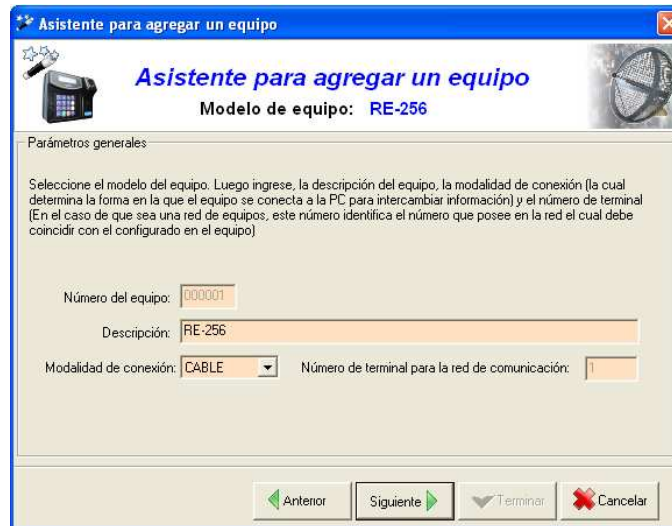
Asistente para agregar un equipo

Asistente para agregar un equipo

Modelo de equipo: RE-256

Parámetros generales

Seleccione el modelo del equipo. Luego ingrese, la descripción del equipo, la modalidad de conexión (la cual determina la forma en la que el equipo se conecta a la PC para intercambiar información) y el número de terminal (En el caso de que sea una red de equipos, este número identifica el número que posee en la red el cual debe coincidir con el configurado en el equipo)

Número del equipo: 000001

Descripción: RE-256

Modalidad de conexión: CABLE

Número de terminal para la red de comunicación: 1

Anterior

Siguiente

Terminar

Cancelar